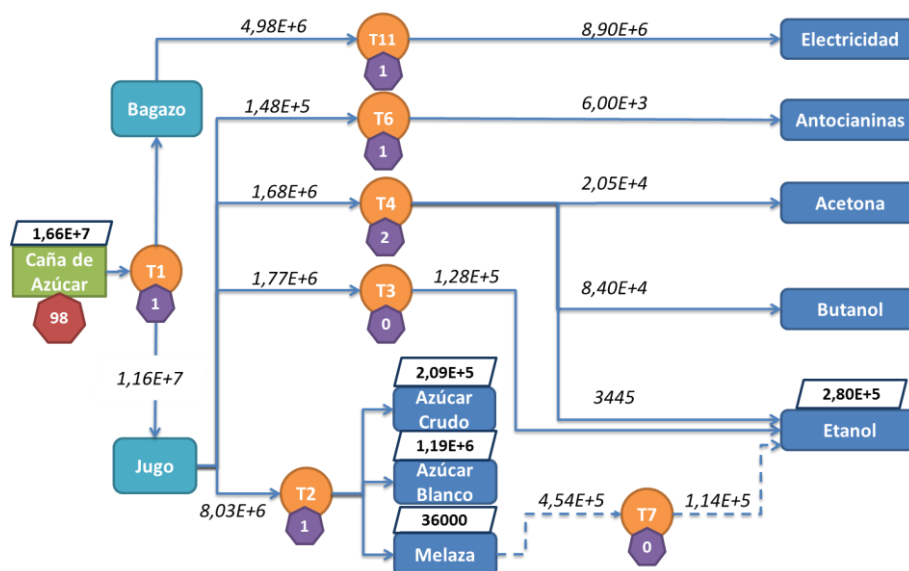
4,98E+6
T11
1
8,90E+6
Electricidad
Bagazo
1,48E+5
T6
1
6,00E+3
Antocianinas
1,68E+6
T4
2
2,05E+4
Acetona
1,66E+7
Caña de Azúcar
98
T1
1
1,77E+6
T3
0
1,28E+5
8,40E+4
Butanol
1,16E+7
2,09E+5
Azúcar Crudo
3445
2,80E+5
Etanol
Jugo
1,19E+6
Azúcar Blanco
8,03E+6
T2
1
36000
4,54E+5
T7
0
1,14E+5
Melaza